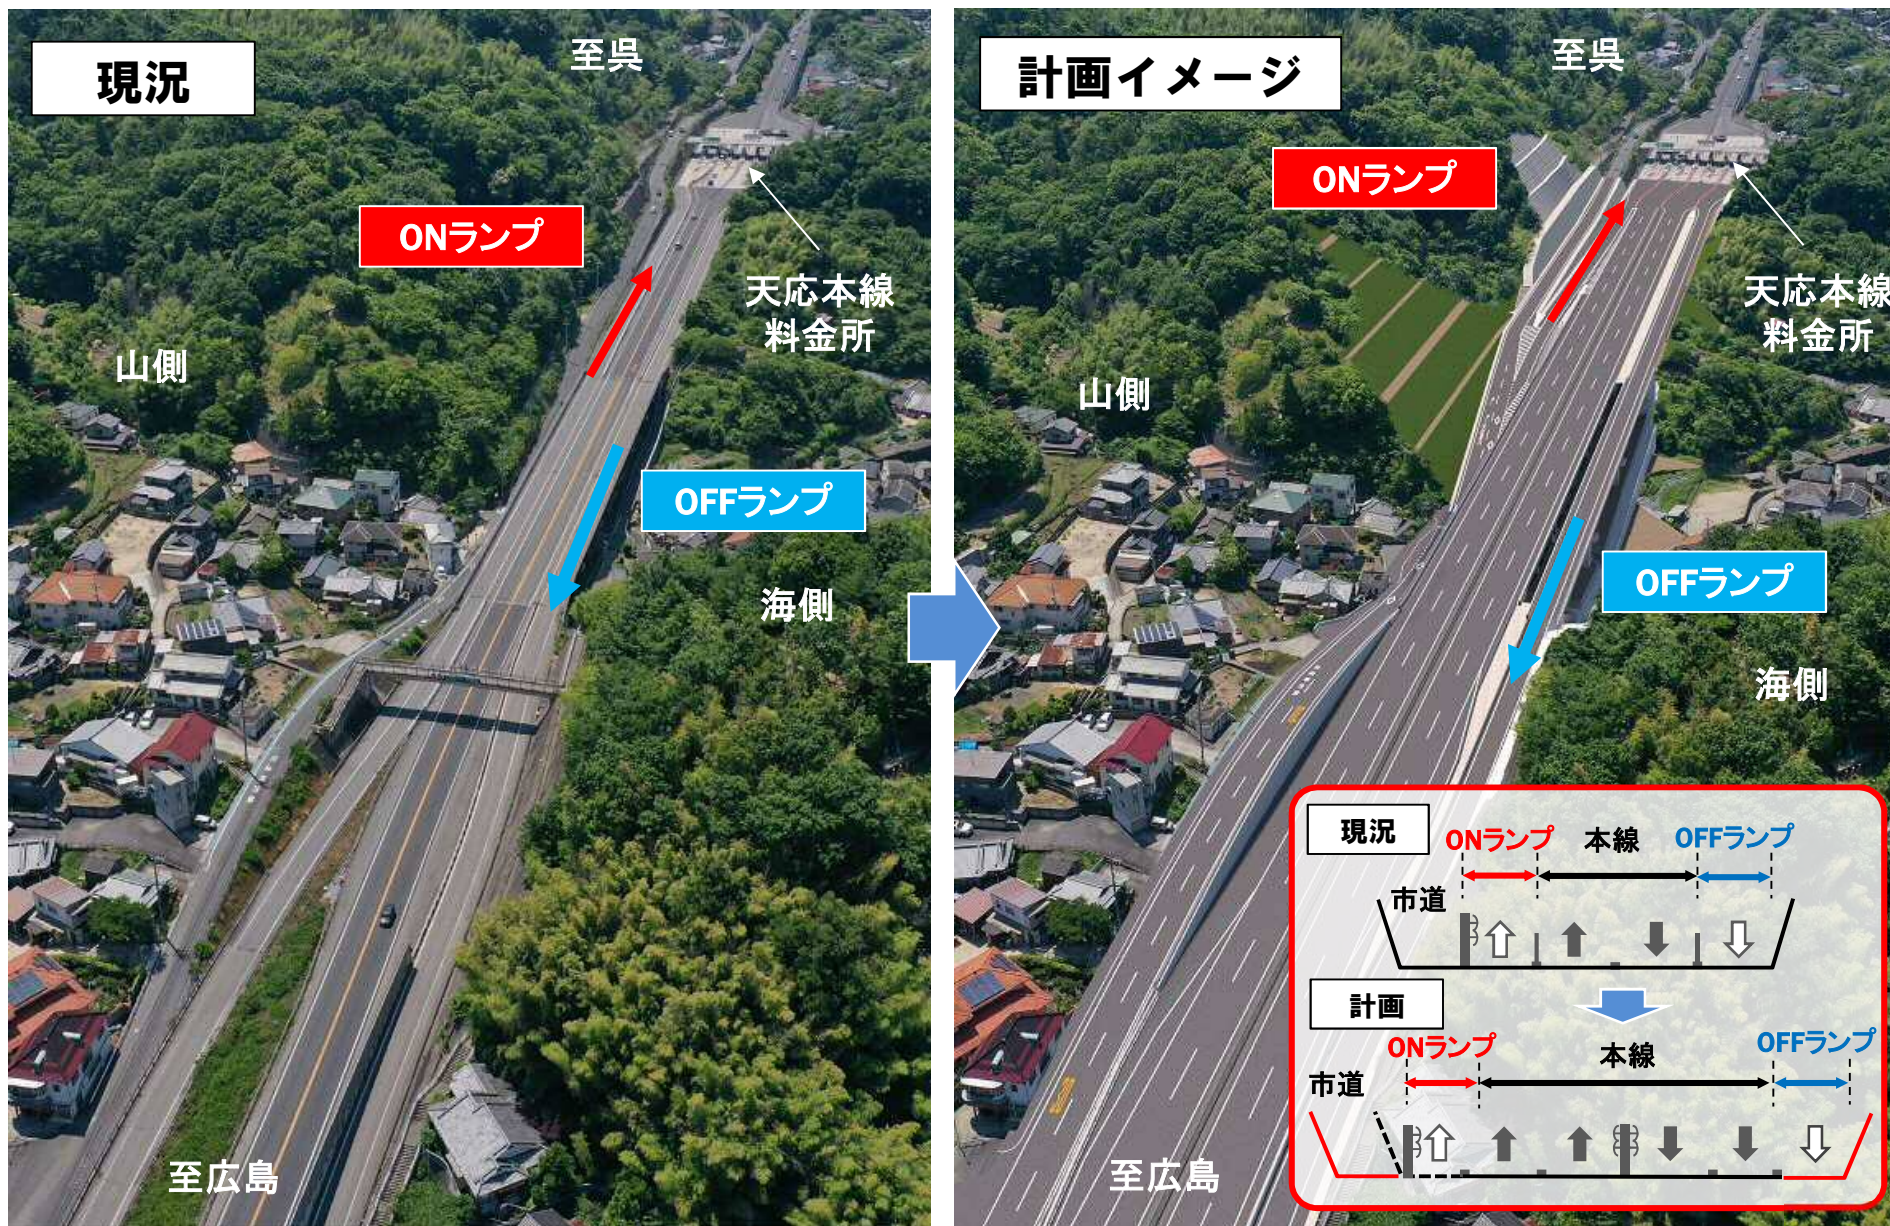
現況

至呉

ONランプ

天応本線
料金所

山側

OFFランプ

海側

至広島

計画イメージ

至呉

ONランプ

天応本線
料金所

山側

OFFランプ

海側

至広島

現況

ONランプ

本線

OFFランプ

市道

計画

ONランプ

本線

OFFランプ

市道